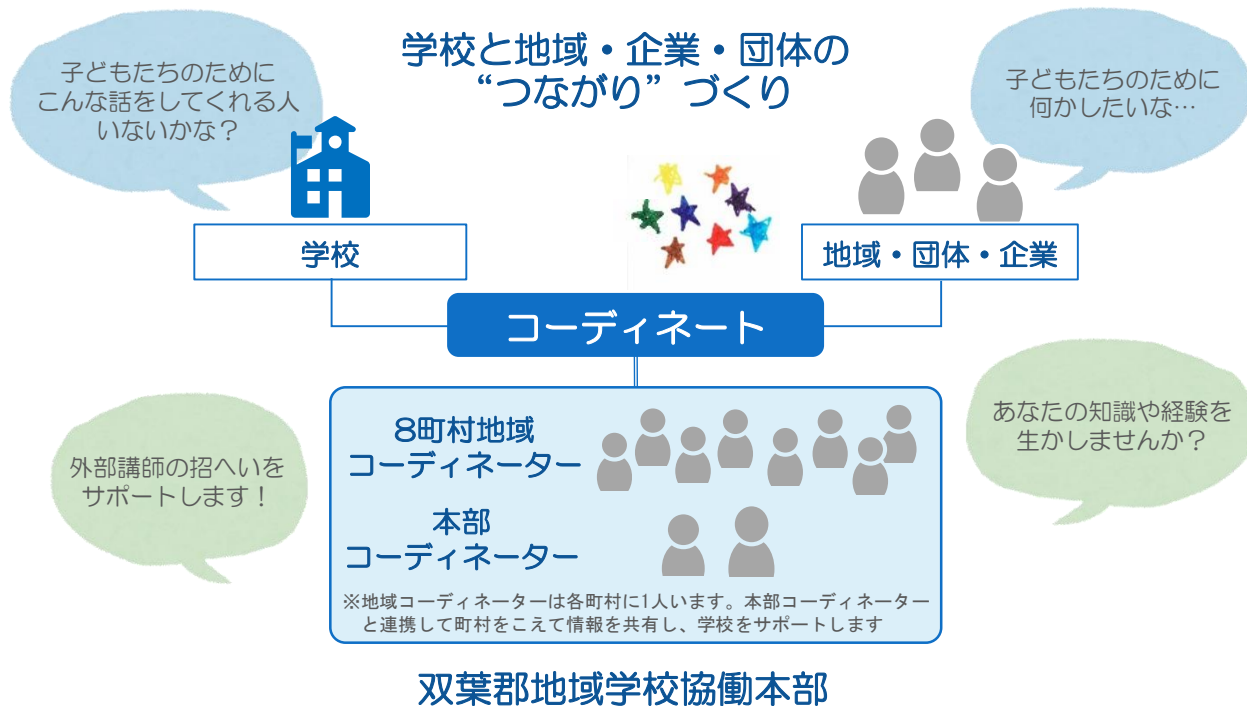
子どもたちのために
こんな話をしてくれる人
いないかな？

学校と地域・企業・団体の
“つながり”づくり

子どもたちのために
何かしたいな…

学校

地域・団体・企業

コーディネート

外部講師の招へいを
サポートします！

8町村地域
コーディネーター

本部
コーディネーター

※地域コーディネーターは各町村に1人います。本部コーディネーターと連携して町村をこえて情報を共有し、学校をサポートします

あなたの知識や経験を
生かしませんか？

双葉郡地域学校協働本部